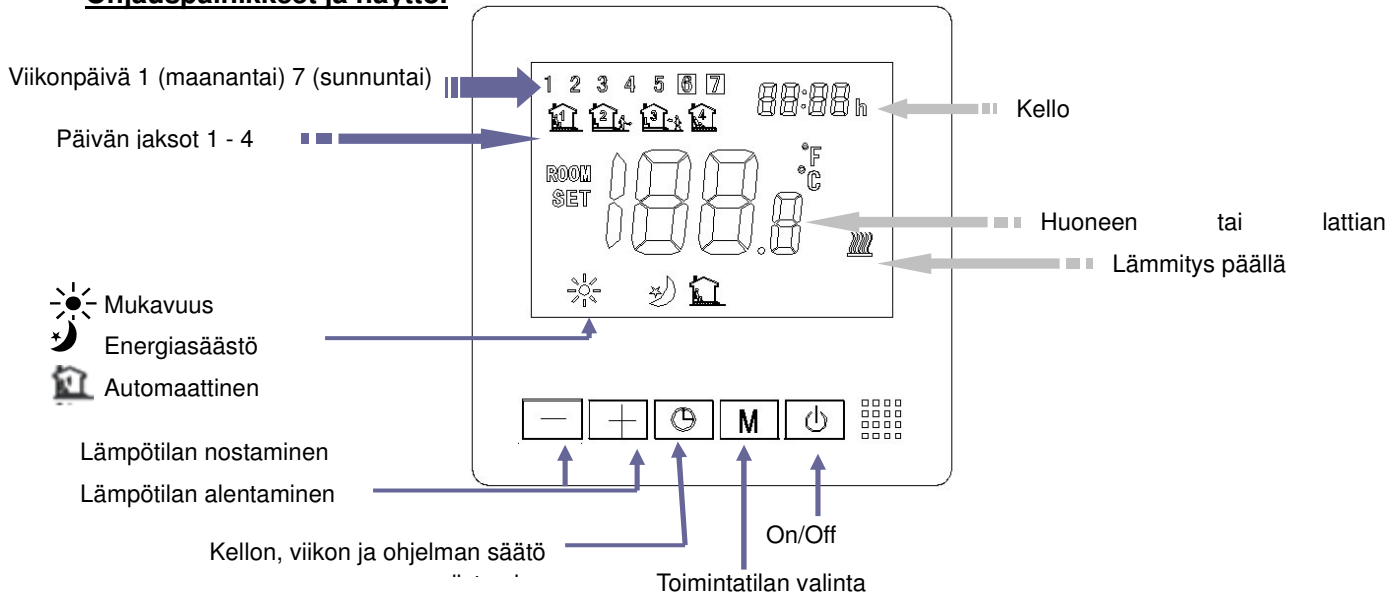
Ohjauspainikkeet ja näyttö:

Viikonpäivä 1 (maanantai) 7 (sunnuntai)

1 2 3 4 5 6 7

88:88 h

Kello

Päivän jaksot 1 - 4

1 2 3 4

ROOM
SET

188.8

°F
°C

Huoneen tai lattian

Lämmitys päällä

Mukavuus

Energiasäästö

Automaattinen

— + M

Lämpötilan nostaminen

Lämpötilan alentaminen

Kellon, viikon ja ohjelman säätö

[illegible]

On/Off

Toimintatilan valinta